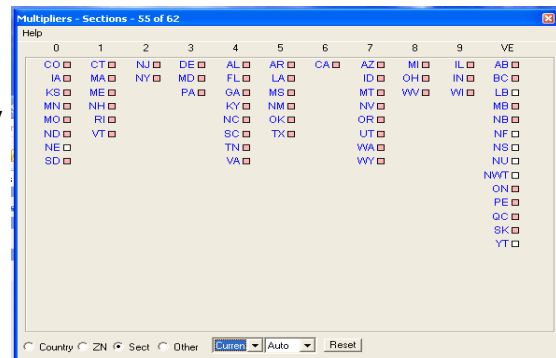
Multipliers - Sections - 55 of 62

Help

| 0 | 1 | 2 | 3 | 4 | 5 | 6 | 7 | 8 | 9 | VE |
|---|---|---|---|---|---|---|---|---|---|---|
| CO | CT | NJ | DE | AL | AR | CA | AZ | MI | IL | AB |
| IA | MA | NY | MD | FL | LA | | ID | OH | IN | BC |
| KS | ME | | PA | GA | MS | | MT | WV | WI | LB |
| MN | NH | | | KY | NM | | NV | | | MB |
| MO | RI | | | NC | OK | | OR | | | NB |
| ND | VT | | | SC | TX | | UT | | | NF |
| NE | | | | TN | | | WA | | | NS |
| SD | | | | VA | | | WY | | | NU |
| | | | | | | | | | | NWT |
| | | | | | | | | | | ON |
| | | | | | | | | | | PE |
| | | | | | | | | | | QC |
| | | | | | | | | | | SK |
| | | | | | | | | | | YT |

Country ZN Sect Other Curren Auto Reset